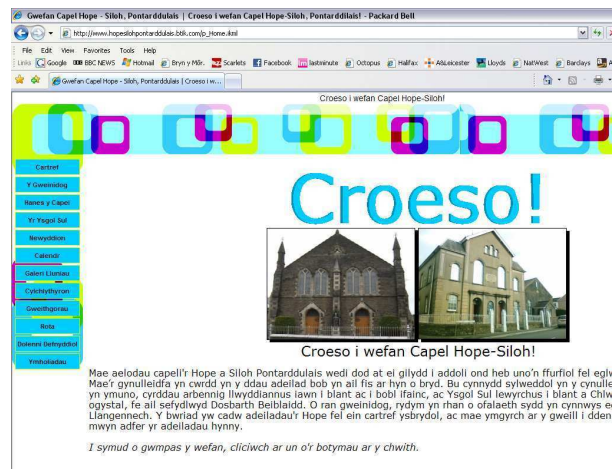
Gwefan Capel Hope - Siloh, Pontarddulais | Croeso i wefan Capel Hope-Siloh, Pontarddulais - Packard Bell

http://www.hopesilohpontarddulais.btik.com/p_Home.ikml

File Edit View Favorites Tools Help

Links Google BBC NEWS Hotmail Bryn y Môr. Scarlets Facebook lastminute Octopus Halifax AlliLeicester Lloyds NatWest Barclays

Gwefan Capel Hope - Siloh, Pontarddulais | Croeso i w...

Croeso i wefan Capel Hope-Siloh!

Cartref

Y Gweinidog

Hanes y Capel

Yr Ysgol Sul

Newyddion

Calendr

Galeri Lluniau

Cylchlythyron

Gwasanaethau

Rota

Dolenni Defnyddiol

Ymholiadau

Croeso!

Croeso i wefan Capel Hope-Siloh!

Mae aelodau capeli'r Hope a Siloh Pontarddulais wedi dod at ei gilydd i addoli ond heb uno'n ffurfiol fel eglw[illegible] Mae'r gynulleidfa yn cwrdd yn y ddau adeilad bob yn ail fis ar hyn o bryd. Bu cynnydd sylweddol yn y cynulle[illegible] yn ymuno, cyrddau arbennig llwyddiannus iawn i blant ac i bobl ifainc, ac Ysgol Sul lewyrchus i blant a Chlw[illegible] ogystal, fe ail sefydlwyd Dosbarth Beiblaidd. O ran gweinidog, rydym yn rhan o ofalaeth sydd yn cynnwys e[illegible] Llangennech. Y bwriad yw cadw adeiladau'r Hope fel ein cartref ysbrydol, ac mae ymgyrch ar y gweill i dden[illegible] mwyn adfer yr adeiladau hynny.

I symud o gwmpas y wefan, cliciwch ar un o'r botymau ar y chwith.